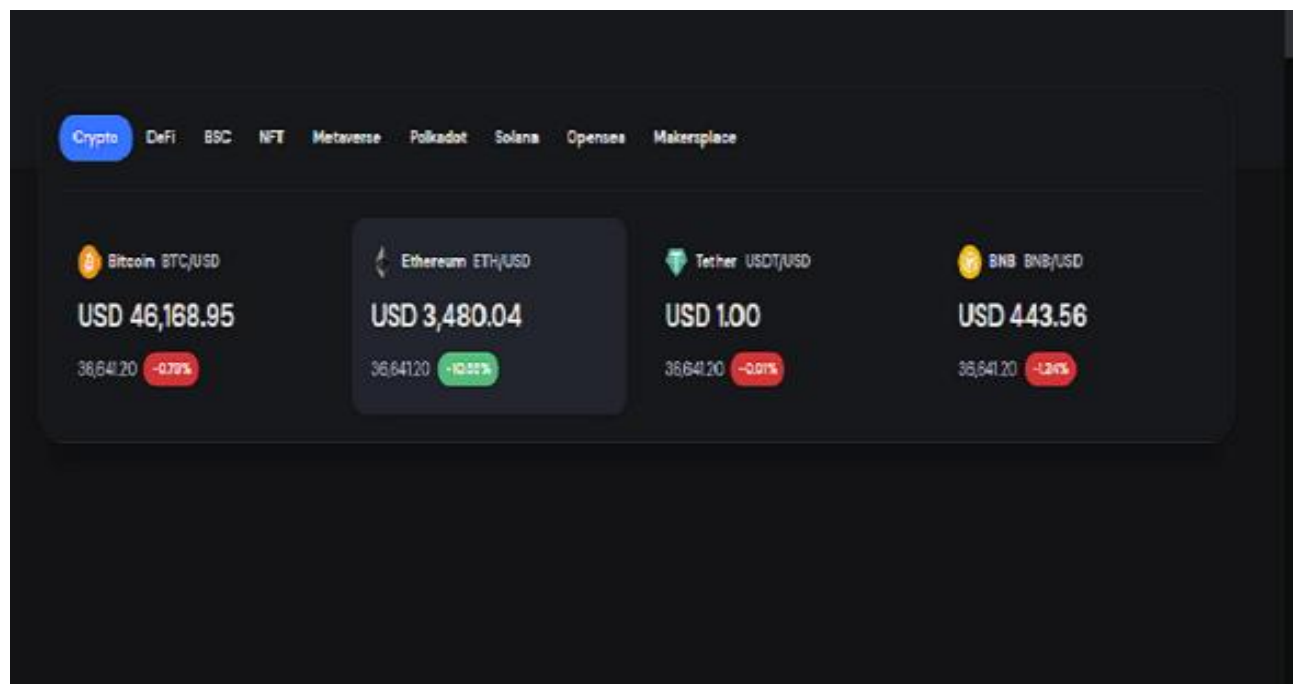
Crypto DeFi BSC NFT Metaverse Polkadot Solana Opensea Makersplace

Bitcoin BTC/USD
USD 46,168.95
36,641.20 -0.79%

Ethereum ETH/USD
USD 3,480.04
36,641.20 +10.55%

Tether USDT/USD
USD 1.00
36,641.20 -0.01%

BNB BNB/USD
USD 443.56
36,641.20 -1.24%